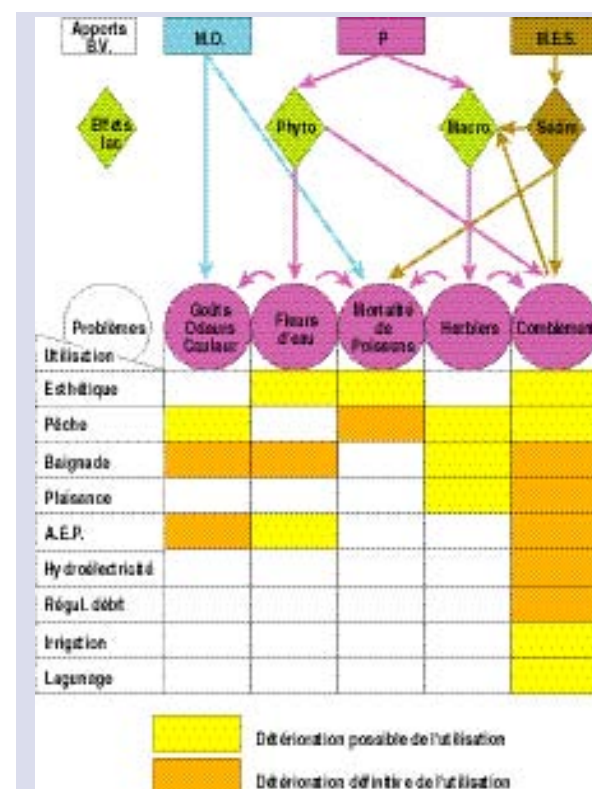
Apports B.V.

M.O.

P

M.E.S.

Effets lac

Phyto

Macro

Sédim

Problèmes

Utilisation

Goûts Odeurs Couleur

Fleurs d'eau

Mortalité de Poissons

Herbiers

Comblement

| Utilisation | Goûts Odeurs Couleur | Fleurs d'eau | Mortalité de Poissons | Herbiers | Comblement |
|---|---|---|---|---|---|
| Esthétique | | | | | |
| Pêche | | | | | |
| Baignade | | | | | |
| Plaisance | | | | | |
| A.E.P. | | | | | |
| Hydroélectricité | | | | | |
| Régul. débit | | | | | |
| Irrigation | | | | | |
| Lagunage | | | | | |

Détérioration possible de l'utilisation

Détérioration définitive de l'utilisation